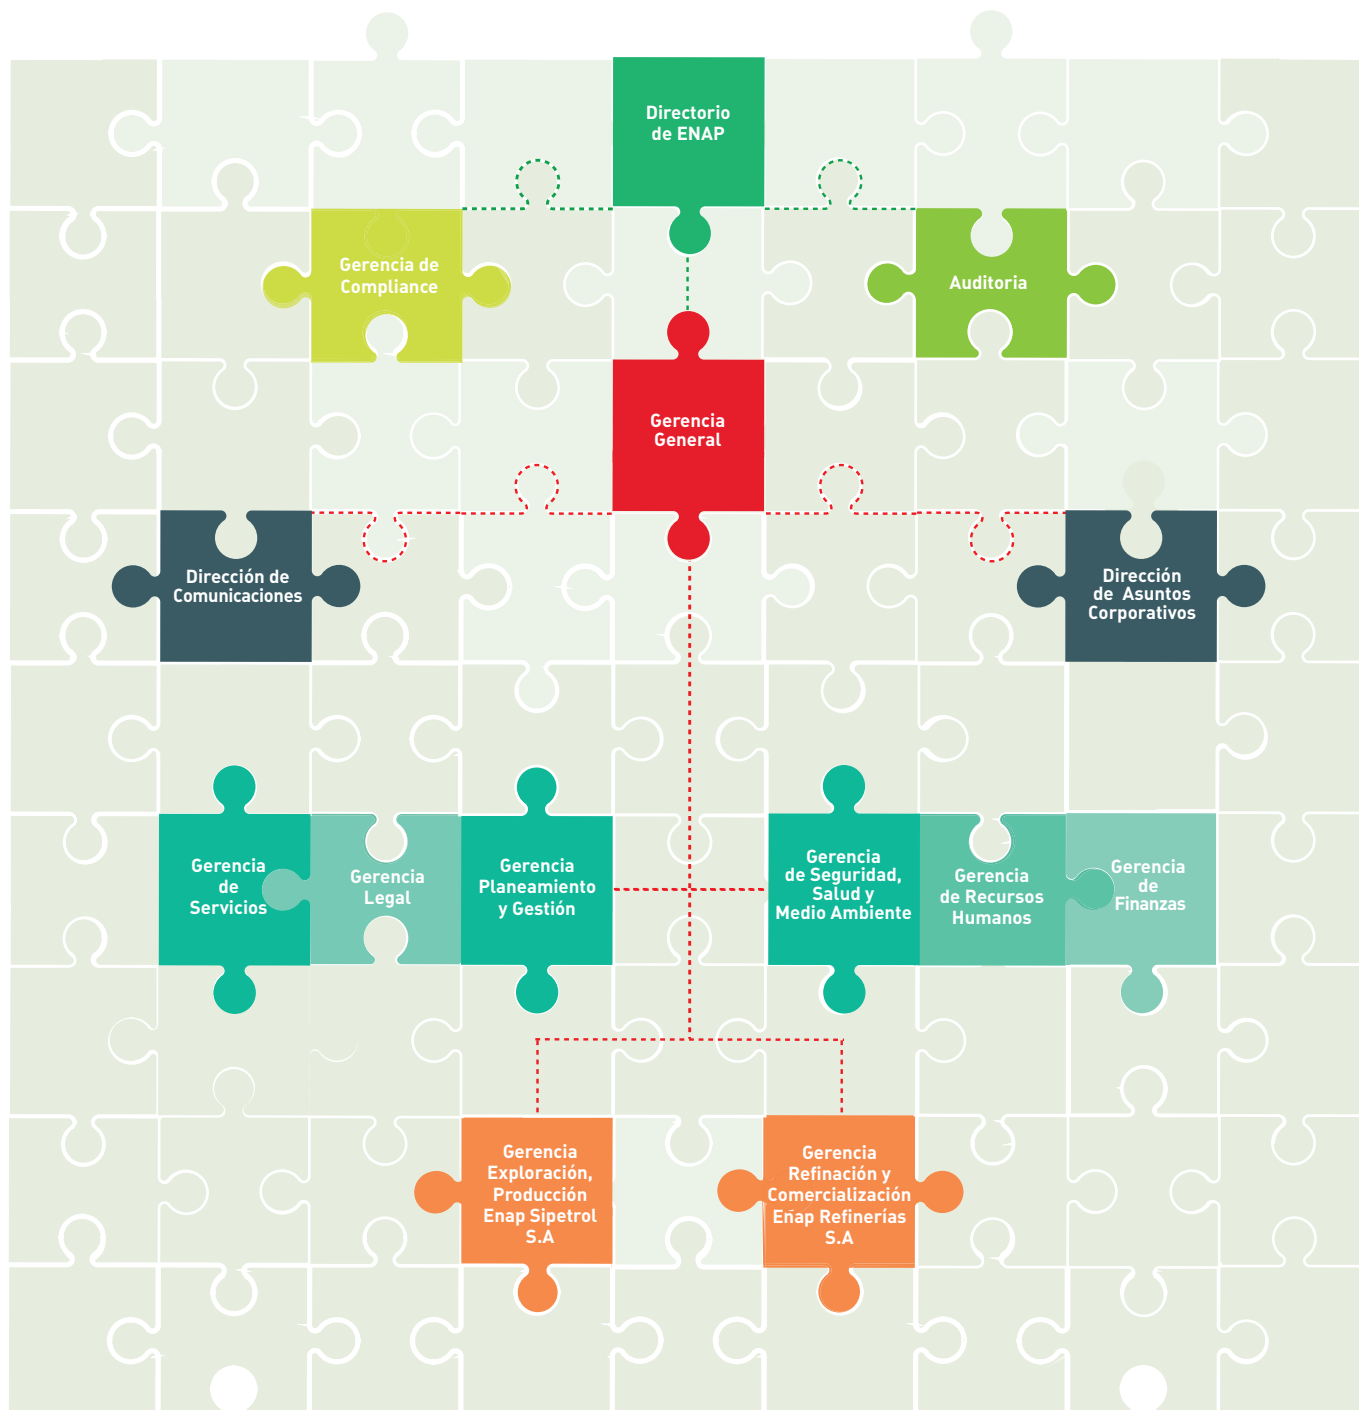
Directorio de ENAP

Gerencia de Compliance

Auditoria

Gerencia General

Dirección de Comunicaciones

Dirección de Asuntos Corporativos

Gerencia de Servicios

Gerencia Legal

Gerencia Planeamiento y Gestión

Gerencia de Seguridad, Salud y Medio Ambiente

Gerencia de Recursos Humanos

Gerencia de Finanzas

Gerencia Exploración, Producción Enap Sipetrol S.A

Gerencia Refinación y Comercialización Enap Refinerías S.A